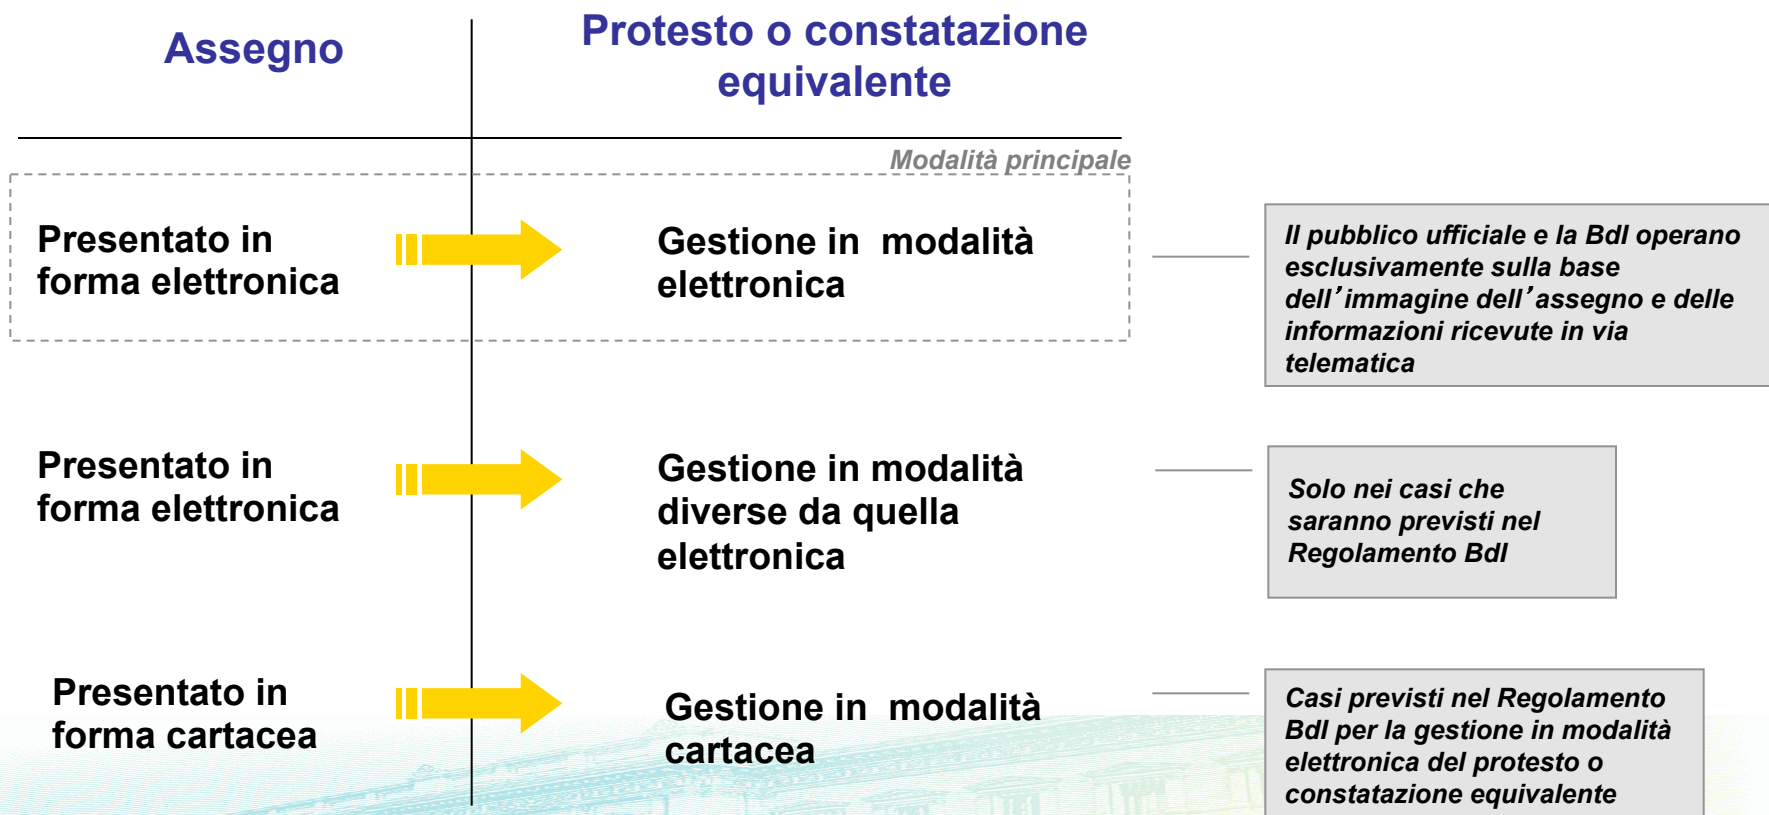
Assegno

Protesto o constatazione equivalente

Modalità principale

Presentato in forma elettronica

Gestione in modalità elettronica

Il pubblico ufficiale e la BdI operano esclusivamente sulla base dell’immagine dell’assegno e delle informazioni ricevute in via telematica

Presentato in forma elettronica

Gestione in modalità diverse da quella elettronica

Solo nei casi che saranno previsti nel Regolamento BdI

Presentato in forma cartacea

Gestione in modalità cartacea

Casi previsti nel Regolamento BdI per la gestione in modalità elettronica del protesto o constatazione equivalente